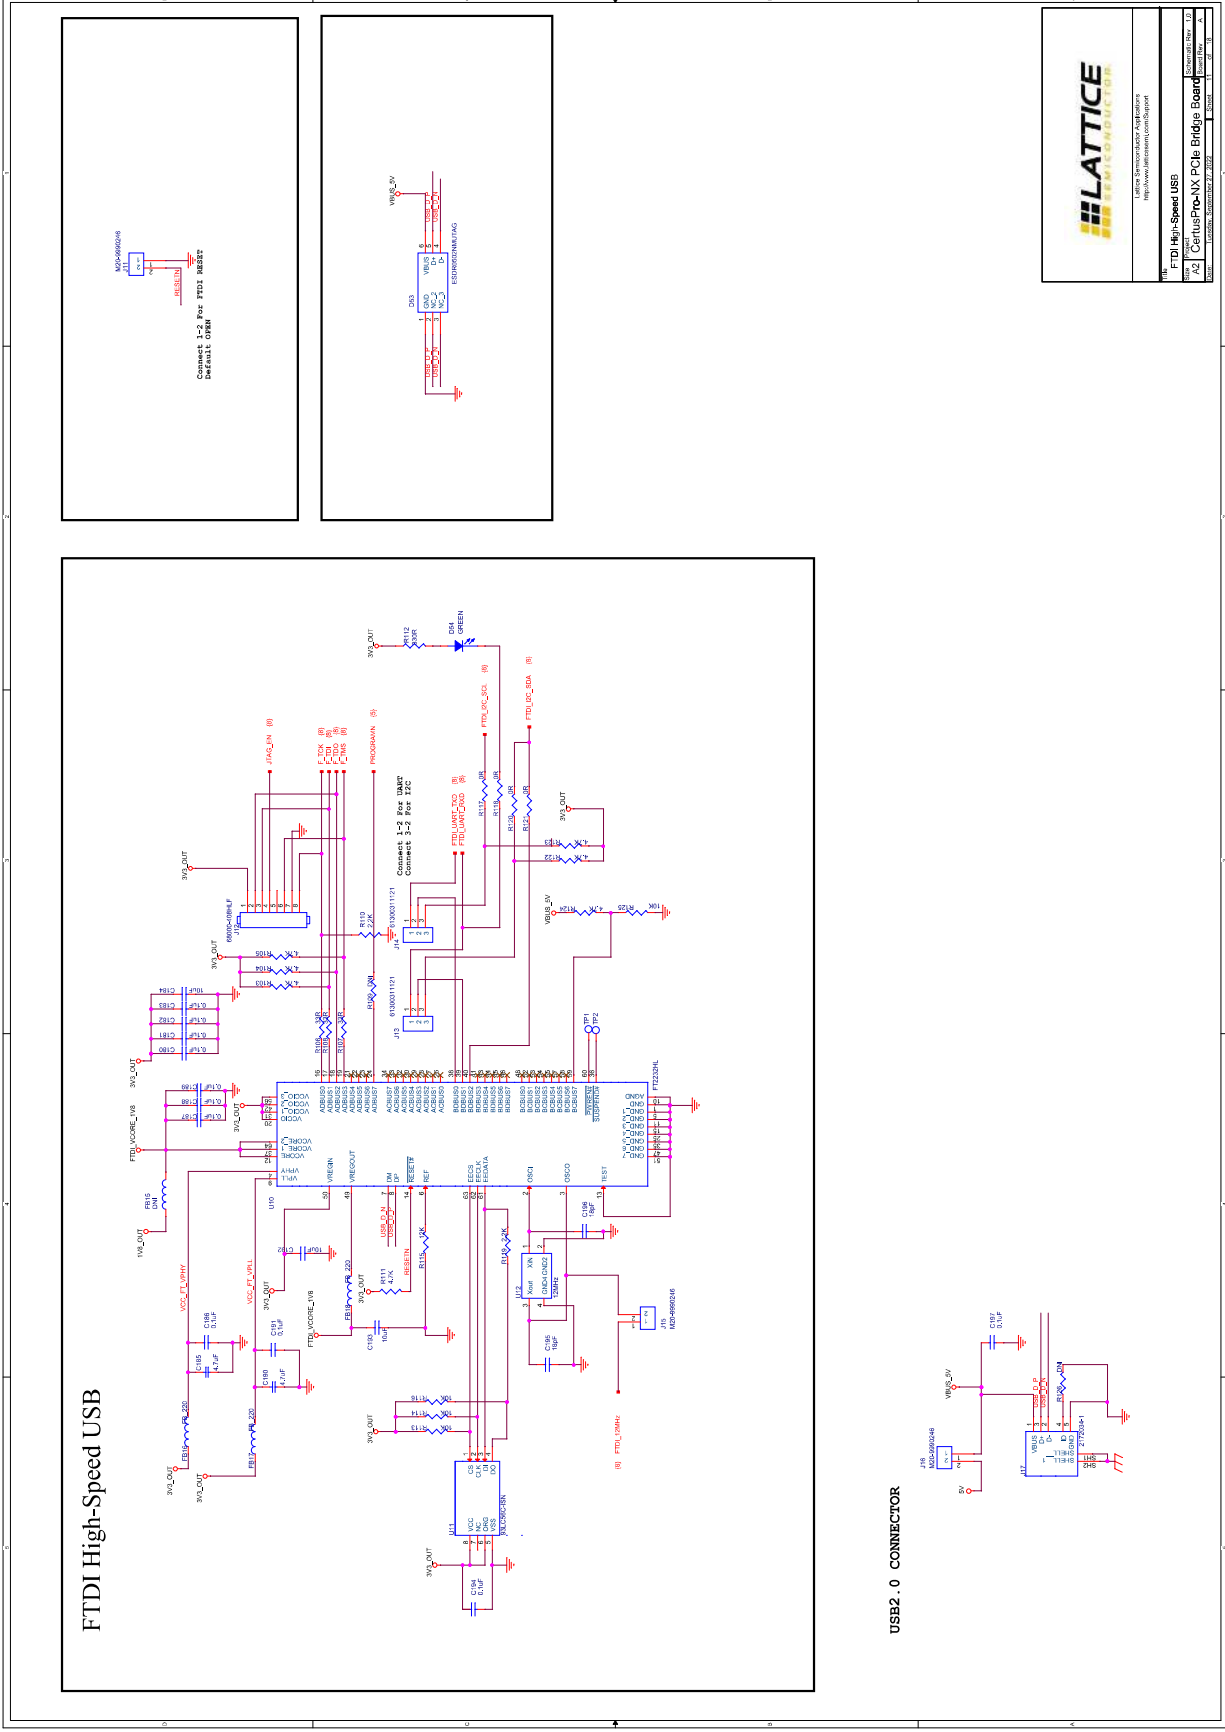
FTDI High-Speed USB

USB2.0 CONNECTOR

Connect 1-2 For FTDI RESET
Default OPEN

M20-9990246
J11
RESETN

DN3
ESD8552DNMUTAG
VBUS_5V
USB_D_P
USB_D_N
GND
NC_1
NC_2
VBUS
D+
D-

FT2232HL
U10
ADBUS0
ADBUS1
ADBUS2
ADBUS3
ADBUS4
ADBUS5
ADBUS6
ADBUS7
ACBUS0
ACBUS1
ACBUS2
ACBUS3
ACBUS4
ACBUS5
ACBUS6
ACBUS7
BDBUS0
BDBUS1
BDBUS2
BDBUS3
BDBUS4
BDBUS5
BDBUS6
BDBUS7
BCBUS0
BCBUS1
BCBUS2
BCBUS3
BCBUS4
BCBUS5
BCBUS6
BCBUS7
PWREN#
SUSPEND#
VCCIO_1
VCCIO_2
VCCIO_3
VCCIO_4
VCORE_1
VCORE_2
VCORE_3
VPLL
VPHY
VREGIN
VREGOUT
DM
DP
RESET#
REF
EECS
EECLK
EEDATA
OSCI
OSCO
TEST
AGND
GND

JTAG_EN
F_TCK
F_TDI
F_TDO
F_TMS
PROGRAMN
FTDI_UART_TXD
FTDI_UART_RXD
FTDI_I2C_SCL
FTDI_I2C_SDA
Connect 1-2 For UART
Connect 3-2 For I2C
J14 61300311121
J13 61300311121
J12 68000-108HLF
R112 330R
DS4 GREEN
R117 0R
R118 0R
R120 0R
R121 0R
R123 4.7K
R122 4.7K
R124 4.7K
R125 10K
R119 2.2K
R105 4.7K
R104 4.7K
R103 4.7K
R106 10K
R108 10K
R107 10K
R109 10K
C184 10uF
C183 0.1uF
C182 0.1uF
C181 0.1uF
C180 0.1uF
C189 0.1uF
C188 0.1uF
C187 0.1uF
TP1
TP2
3V3_OUT
1V8_OUT
VBUS_5V
FTDI_VCORE_1V8
FB15 DNI
VCC_FT_VPHY
VCC_FT_VPLL
C192 10uF
C186 0.1uF
C185 4.7uF
C191 0.1uF
C190 4.7uF
FB16 FB_220
FB17 FB_220
FB18 FB_220
C193 10uF
R111 4.7K
R115 12K
USB_D_N
USB_D_P
RESETN
R110 2.2K
U12 12MHz
XIN
Xout
GND
GND2
C198 18pF
C196 18pF
J15 M20-9990246
FTDI_12MHz
R116 10K
R114 10K
R113 10K
U11 93LC56C-I/SN
CS
CLK
DI
DO
VCC
NC
ORG
VSS
C194 0.1uF

J16 M20-9990246
5V
C197 0.1uF
R126 DNI
J17 2172034-1
VBUS
D+
D-
ID
GND
SHELL
SHELL
SH1
SH2
SH3

Lattice Semiconductor Applications
http://www.latticesemi.com/Support
LATTICE SEMICONDUCTOR
Title
FTDI High-Speed USB
Size A2
Project
CertusPro-NX PCIe Bridge Board
Date Tuesday, September 27, 2022
Schematic Rev 1.0
Board Rev A
Sheet 11 of 16